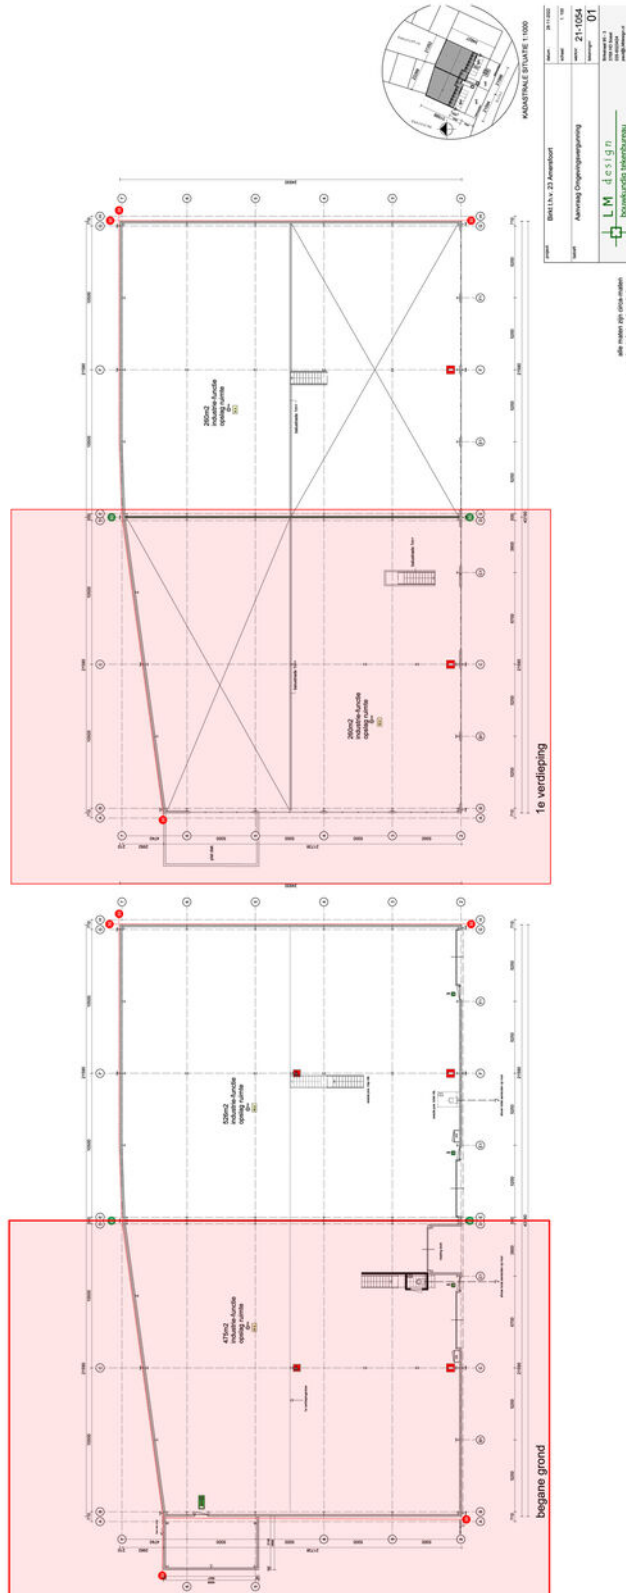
KADASTRALE SITUATIE 1:1000

project
Birkt t.h.v. 23 Amersfoort

betreft
Aanvraag Omgevingsvergunning

datum
28-11-2022

schaal
1:100

werknr
21-1054

tekeningnr
01

L M design
bouwkundig tekenbureau

alle maten zijn circa-maten

290m2
industrie-functie
opslag ruimte

290m2
industrie-functie
opslag ruimte

1e verdieping

528m2
industrie-functie
opslag ruimte

476m2
industrie-functie
opslag ruimte

begane grond